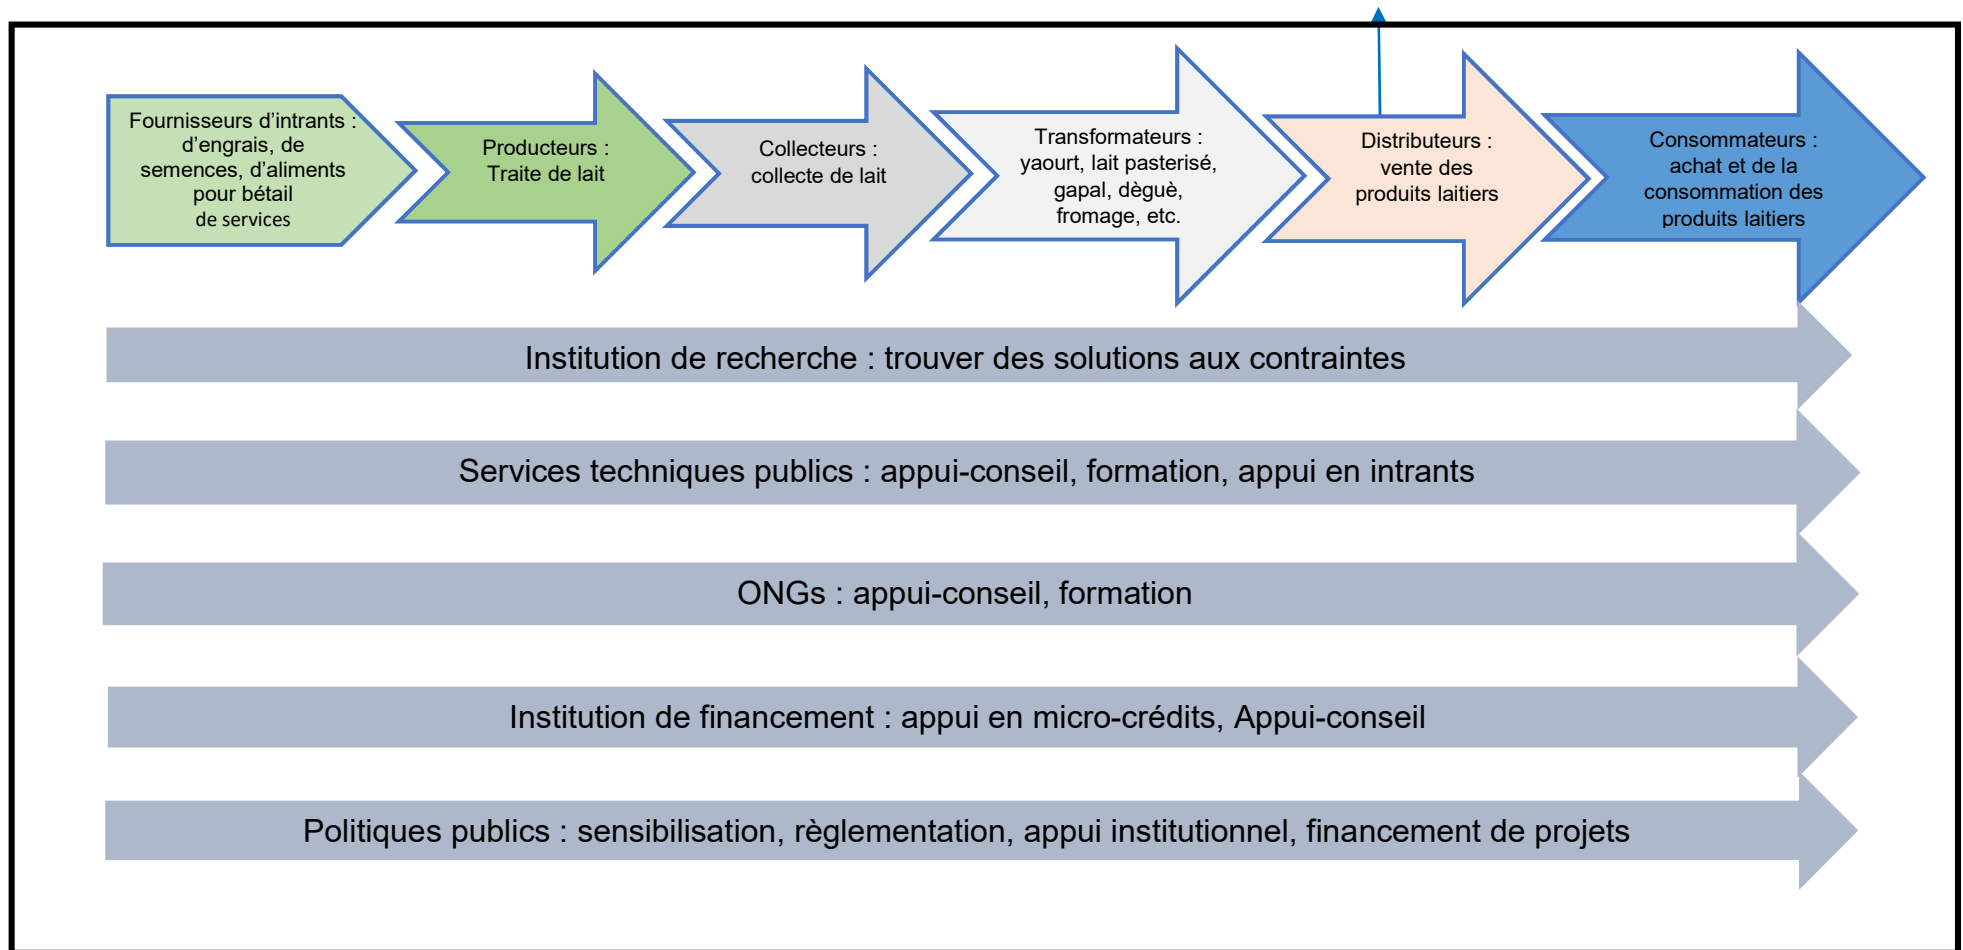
Fournisseurs d'intrants : d'engrais, de semences, d'aliments pour bétail de services

Producteurs : Traite de lait

Collecteurs : collecte de lait

Transformateurs : yaourt, lait pasterisé, gapal, dèguè, fromage, etc.

Distributeurs : vente des produits laitiers

Consommateurs : achat et de la consommation des produits laitiers

Institution de recherche : trouver des solutions aux contraintes

Services techniques publics : appui-conseil, formation, appui en intrants

ONGs : appui-conseil, formation

Institution de financement : appui en micro-crédits, Appui-conseil

Politiques publics : sensibilisation, règlementation, appui institutionnel, financement de projets